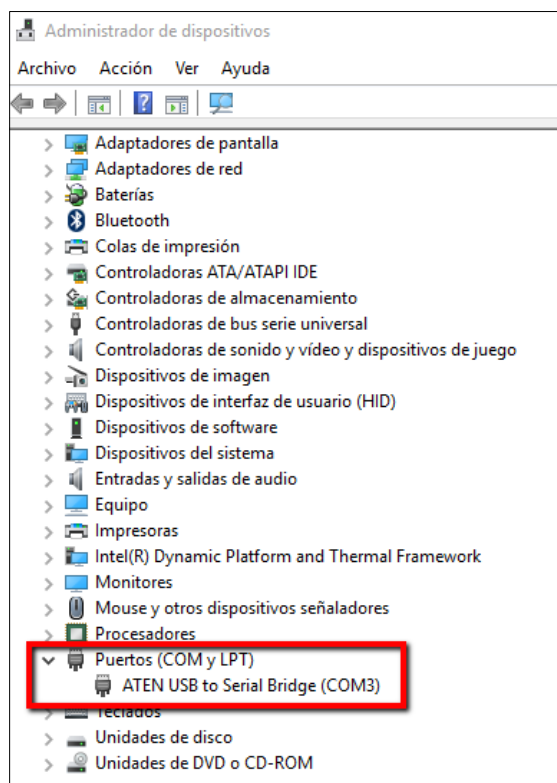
Administrador de dispositivos

Archivo Acción Ver Ayuda

Adaptadores de pantalla
Adaptadores de red
Baterías
Bluetooth
Colas de impresión
Controladoras ATA/ATAPI IDE
Controladoras de almacenamiento
Controladoras de bus serie universal
Controladoras de sonido y vídeo y dispositivos de juego
Dispositivos de imagen
Dispositivos de interfaz de usuario (HID)
Dispositivos de software
Dispositivos del sistema
Entradas y salidas de audio
Equipo
Impresoras
Intel(R) Dynamic Platform and Thermal Framework
Monitores
Mouse y otros dispositivos señaladores
Procesadores
Puertos (COM y LPT)
ATEN USB to Serial Bridge (COM3)
Teclados
Unidades de disco
Unidades de DVD o CD-ROM